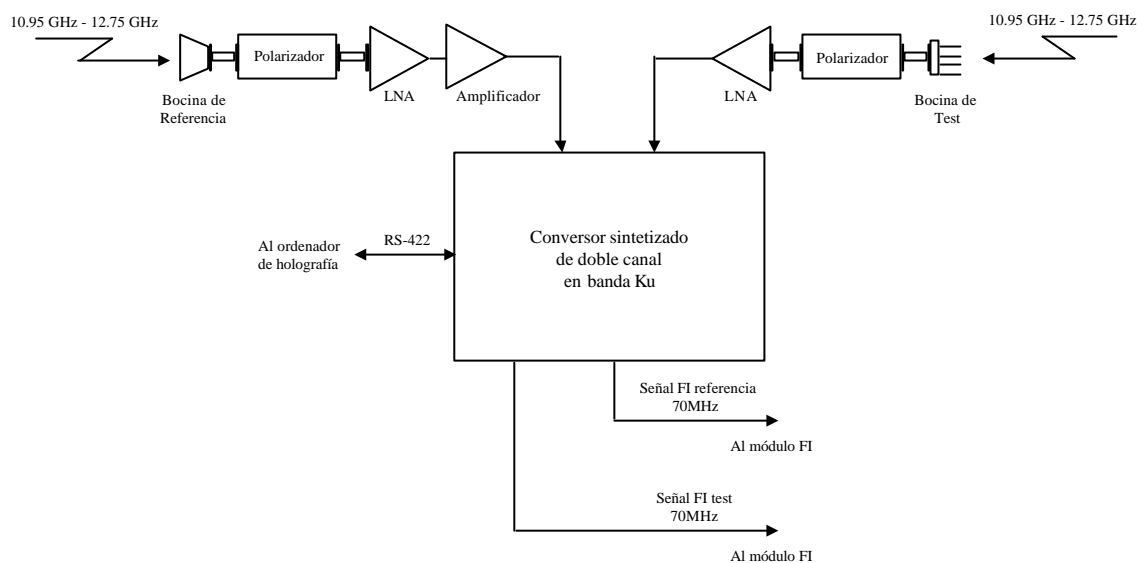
10.95 GHz - 12.75 GHz

Polarizador

Bocina de Referencia

LNA

Amplificador

LNA

Polarizador

10.95 GHz - 12.75 GHz

Bocina de Test

Al ordenador de holografía

RS-422

Conversor sintetizado de doble canal en banda Ku

Señal FI referencia 70MHz

Al módulo FI

Señal FI test 70MHz

Al módulo FI